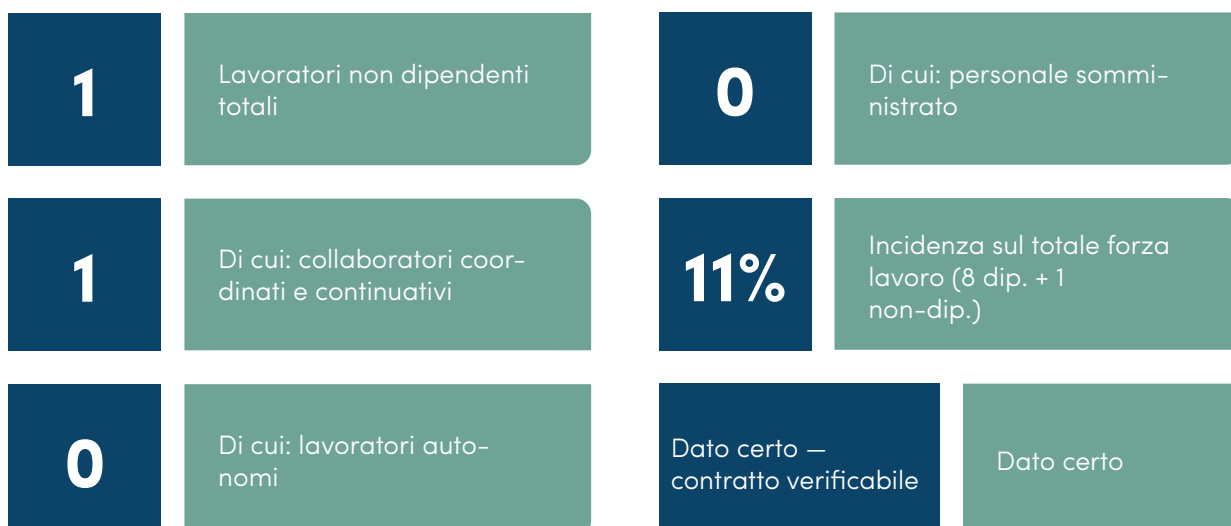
1

Lavoratori non dipendenti totali

0

Di cui: personale somministrato

1

Di cui: collaboratori coordinati e continuativi

11%

Incidenza sul totale forza lavoro (8 dip. + 1 non-dip.)

0

Di cui: lavoratori autonomi

Dato certo — contratto verificabile

Dato certo